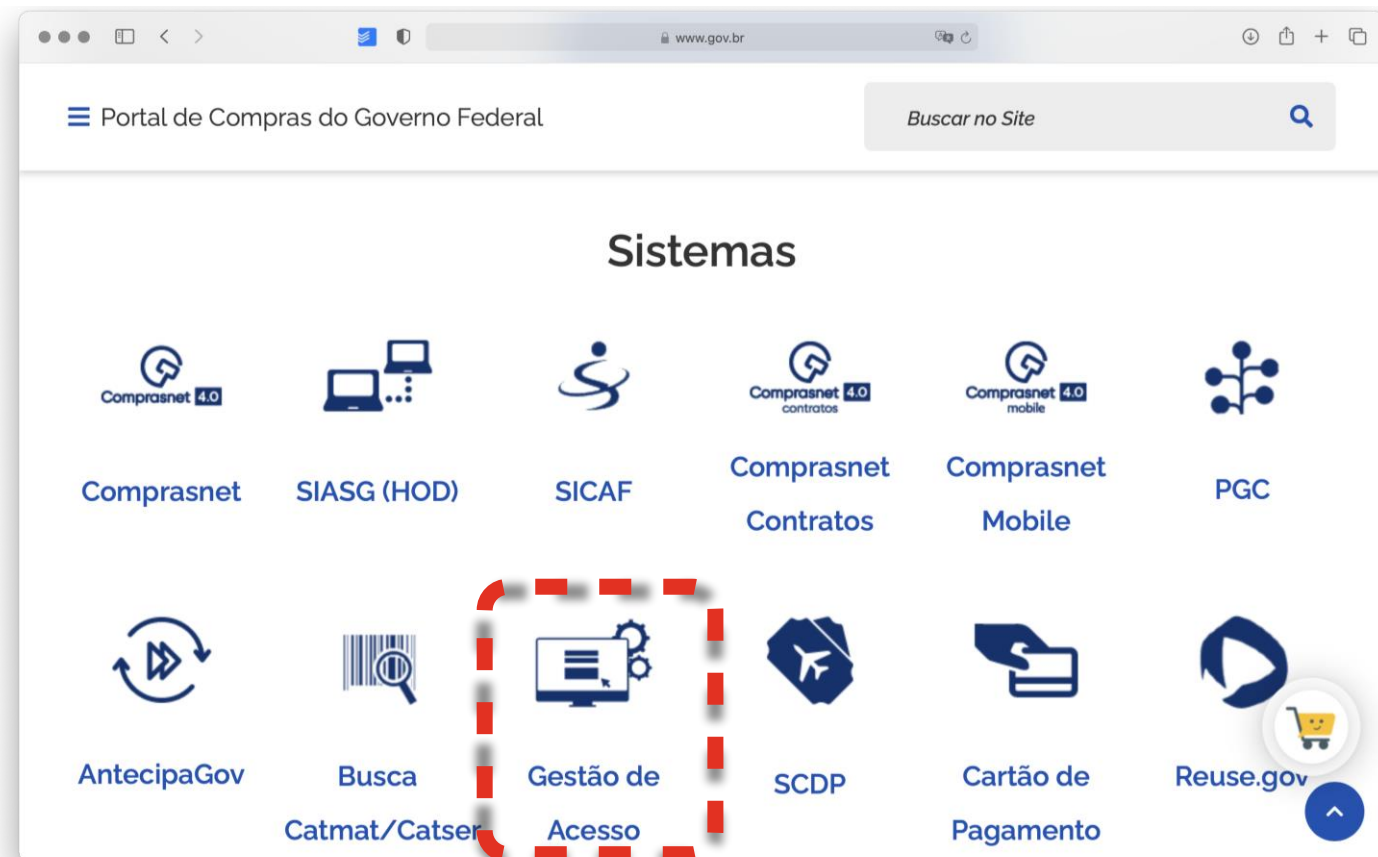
www.gov.br

Portal de Compras do Governo Federal

Buscar no Site

Sistemas

Comprasnet 4.0

Comprasnet

SIASG (HOD)

SICAF

Comprasnet 4.0 contratos

Comprasnet Contratos

Comprasnet 4.0 mobile

Comprasnet Mobile

PGC

AntecipaGov

Busca Catmat/Catser

Gestão de Acesso

SCDP

Cartão de Pagamento

Reuse.gov